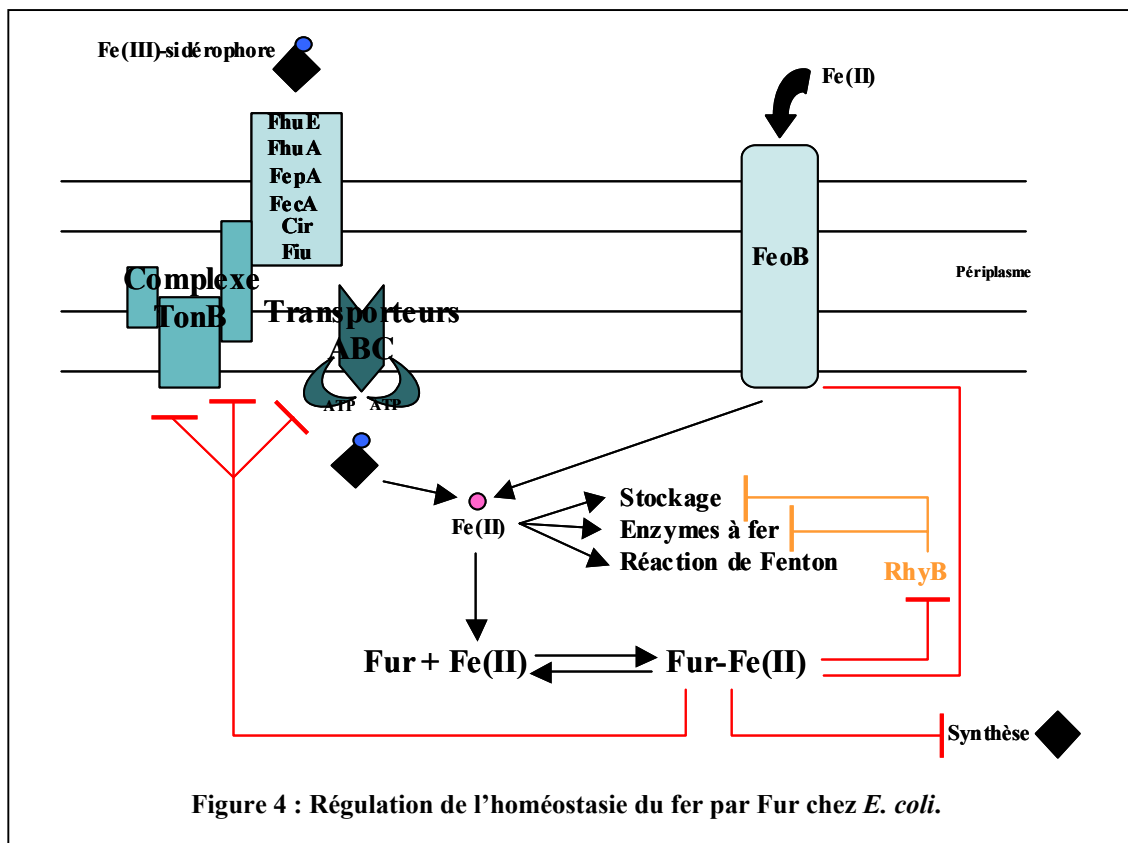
Fe(III)-sidérophore

Fe(II)

FhuE
FhuA
FepA
FecA
Cir
Fiu

FeoB

Périplasme

Complexe TonB

Transporteurs ABC

ATP ATP

Fe(II)

Stockage
Enzymes à fer
Réaction de Fenton

RhyB

Fur + Fe(II)

Fur-Fe(II)

Synthèse

Figure 4 : Régulation de l'homéostasie du fer par Fur chez *E. coli*.